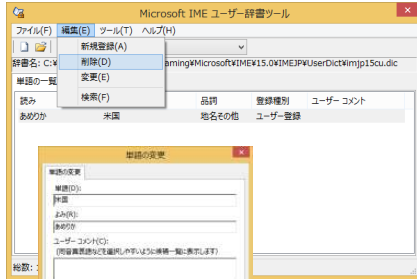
Microsoft IME ユーザー辞書ツール

ファイル(F) 編集(E) ツール(T) ヘルプ(H)

新規登録(A)
削除(D)
変更(E)
検索(F)

辞書名: C:¥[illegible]aming¥Microsoft¥IME¥15.0¥IMEJP¥UserDict¥imjp15cu.dic

単語の一覧

| 読み | 語句 | 品詞 | 登録種別 | ユーザー コメント |
|---|---|---|---|---|
| あめりか | 米国 | 地名その他 | ユーザー登録 | |

単語の変更

単語の変更

単語(D):
米国

よみ(R):
あめりか

ユーザー コメント(C):
(同音異義語などを選択しやすいように候補一覧に表示します)

総数: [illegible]